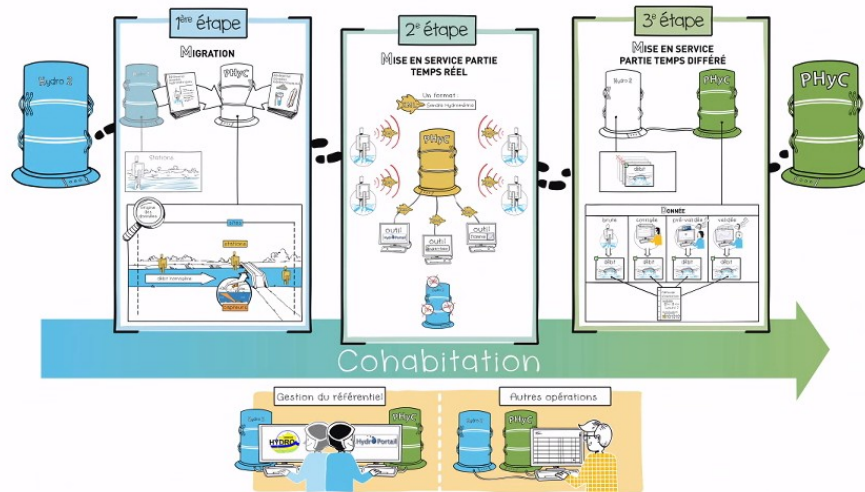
Hydro 2

1ère étape

Migration

PHyC

Stations

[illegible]

référence

débit corrigée

capteurs

PHyC

2e étape

Mise en service partie temps réel

Un format

PHyC

outil

outil

outil

3e étape

Mise en service partie temps différé

Hydro 2

PHyC

débit

Donnée

brute

corrigée

pré-validée

validée

débit

débit

débit

débit

PHyC

Cohabitation

Gestion du référentiel

Hydro 2

PHyC

HYDRO

Hydro Portail

Autres opérations

Hydro 2

PHyC